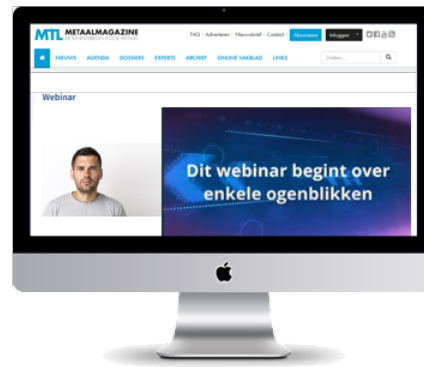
MTL METAALMAGAZINE
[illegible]

FAQ | Adverteren | Nieuwsbrief | Contact | Abonneren | Inloggen

NIEUWS | AGENDA | DOSSIERS | EXPERTS | ARCHIEF | ONLINE VAKBLAD | LINKS

Zoeken...

Webinar

Dit webinar begint over enkele ogenblikken